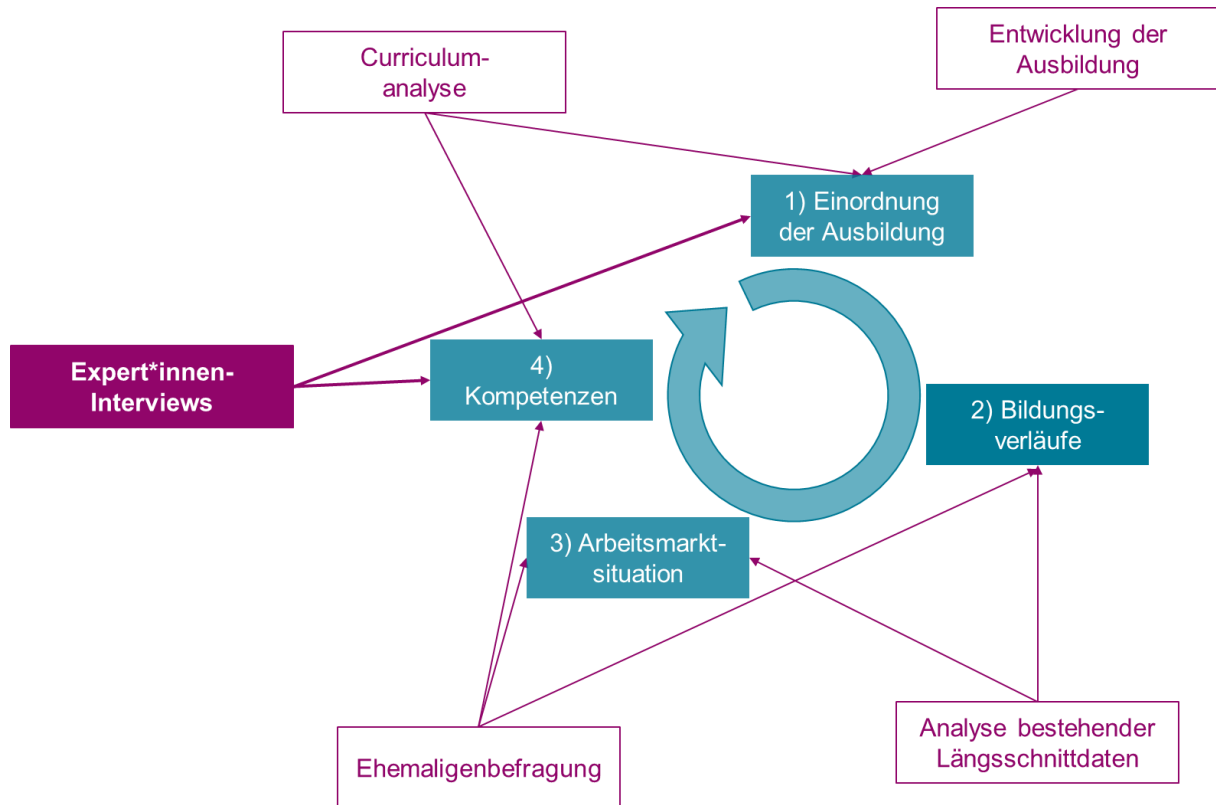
Curriculumanalyse

Entwicklung der Ausbildung

1) Einordnung der Ausbildung

Expert*innen-Interviews

4) Kompetenzen

2) Bildungsverläufe

3) Arbeitsmarktsituation

Ehemaligenbefragung

Analyse bestehender Längsschnittdaten